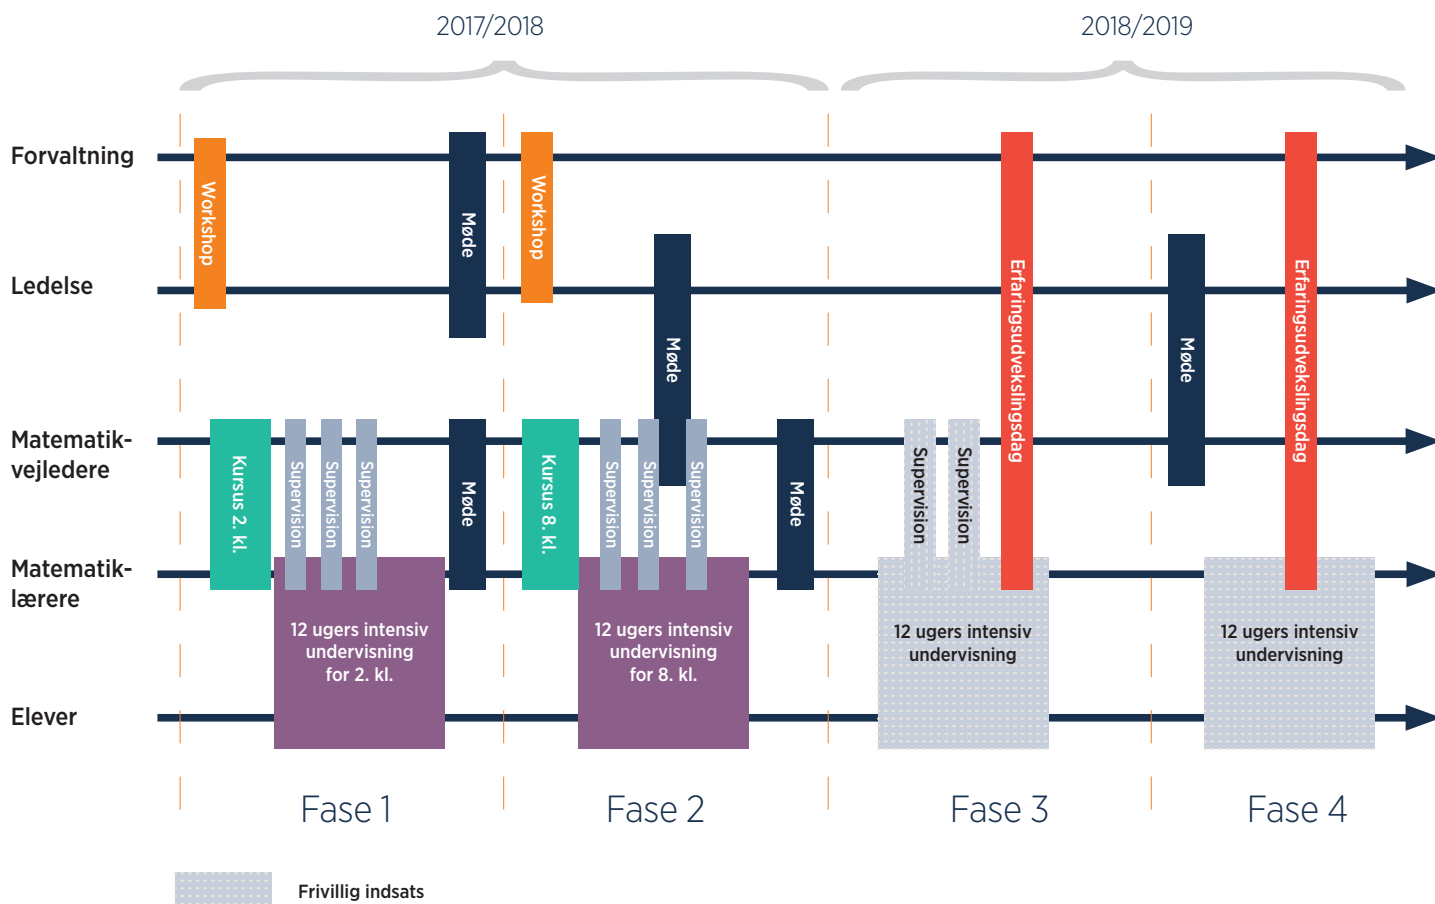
2017/2018

2018/2019

Forvaltning

Ledelse

Matematikvejledere

Matematiklærere

Elever

Workshop

Møde

Workshop

Møde

Erfaringsudvekslingsdag

Møde

Erfaringsudvekslingsdag

Kursus 2. kl.

Supervision

Supervision

Supervision

Møde

Kursus 8. kl.

Supervision

Supervision

Supervision

Møde

Supervision

Supervision

12 ugers intensiv undervisning for 2. kl.

12 ugers intensiv undervisning for 8. kl.

12 ugers intensiv undervisning

12 ugers intensiv undervisning

Fase 1

Fase 2

Fase 3

Fase 4

Frivillig indsats